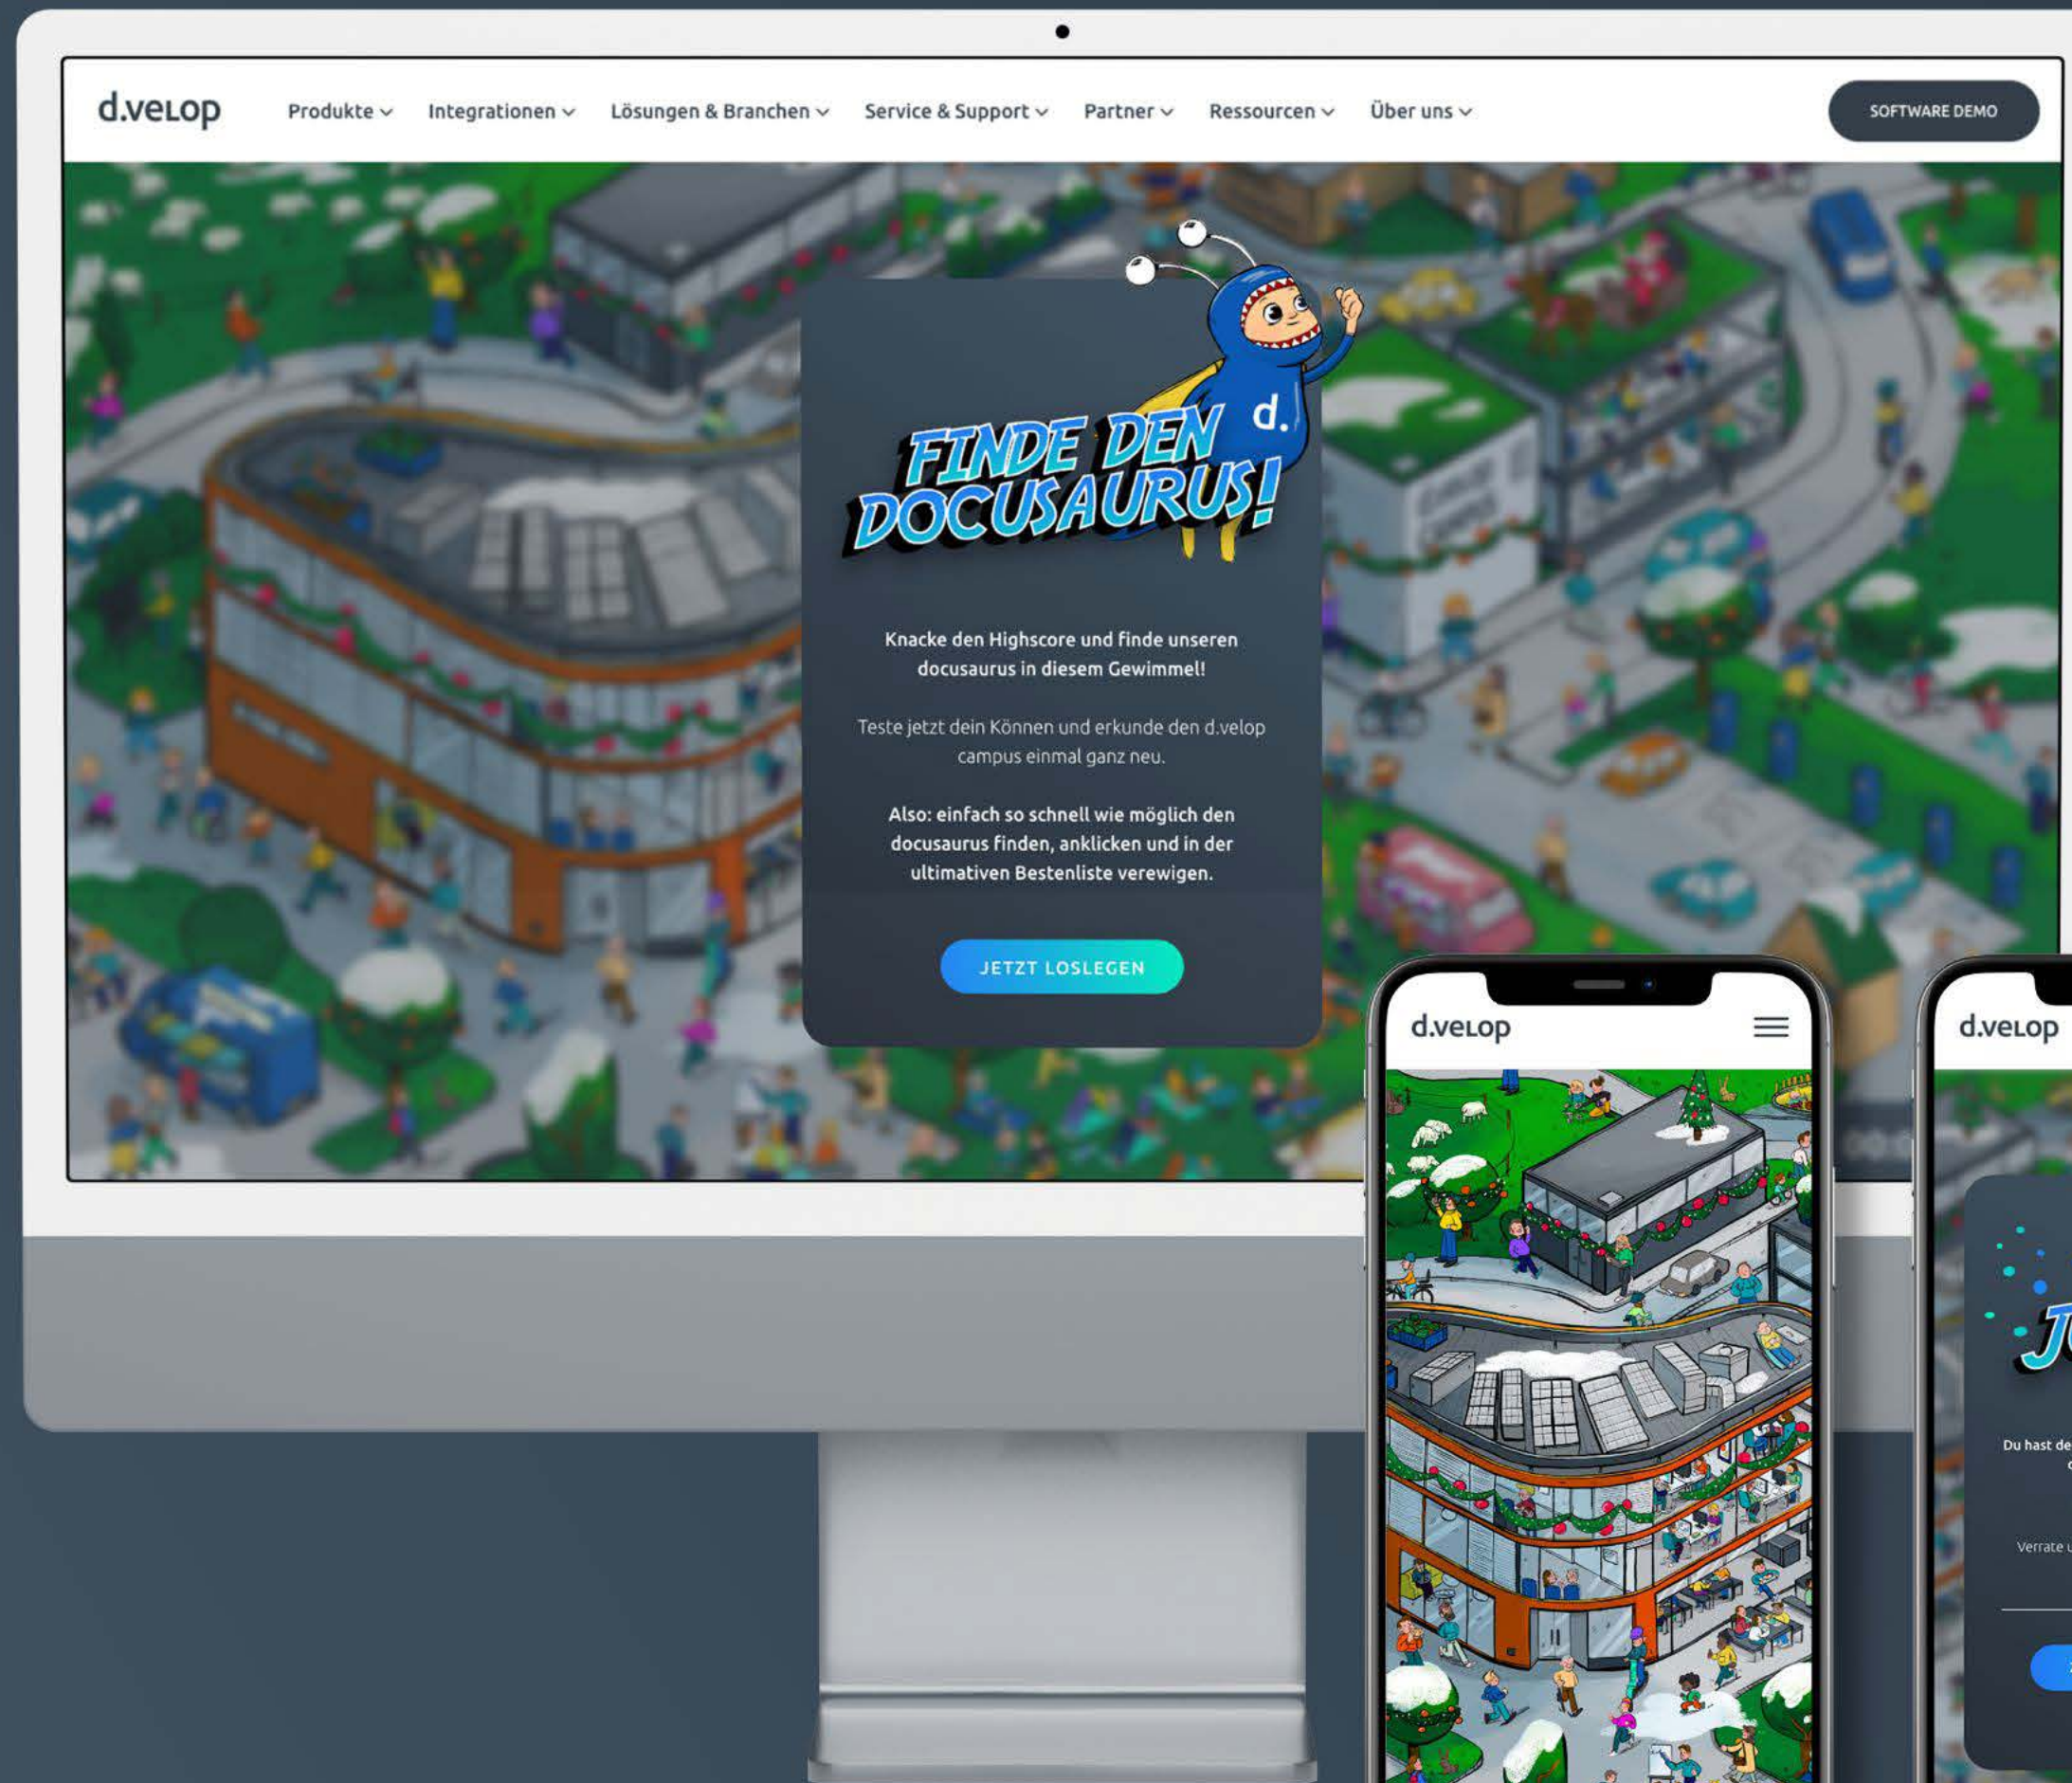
d.velop

Produkte Integrationen Lösungen & Branchen Service & Support Partner Ressourcen Über uns

SOFTWARE DEMO

d.

FINDE DEN DOCUSAURUS!

Knacke den Highscore und finde unseren docusaurus in diesem Gewimmel!

Teste jetzt dein Können und erkunde den d.velop campus einmal ganz neu.

Also: einfach so schnell wie möglich den docusaurus finden, anklicken und in der ultimativen Bestenliste verewigen.

JETZT LOSLEGEN

d.velop

d.velop

J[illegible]

Du hast de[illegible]

Verrate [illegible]